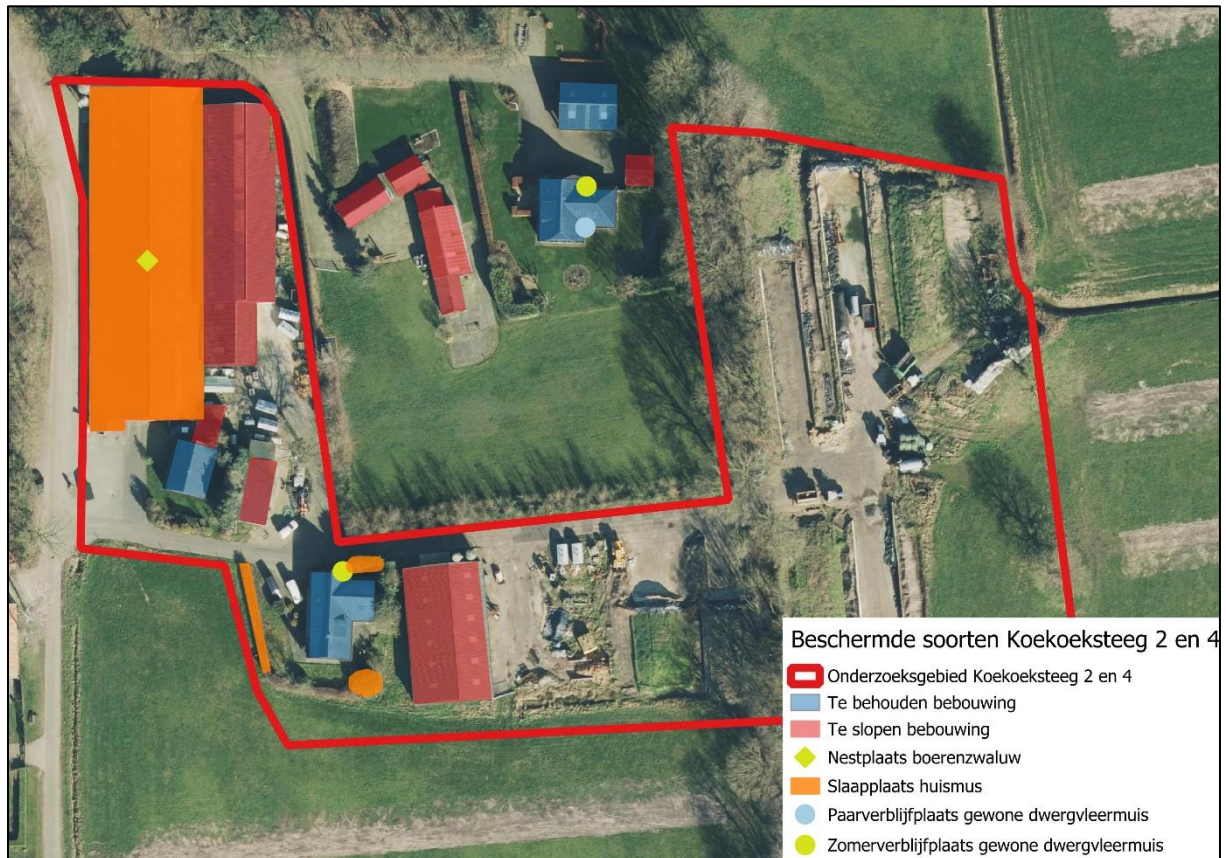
Beschermde soorten Koekoeksteeg 2 en 4

Onderzoeksgebied Koekoeksteeg 2 en 4
Te behouden bebouwing
Te slopen bebouwing
Nestplaats boerenzwaluw
Slaapplaats huismus
Paarverblijfplaats gewone dwergvleermuis
Zomerverblijfplaats gewone dwergvleermuis